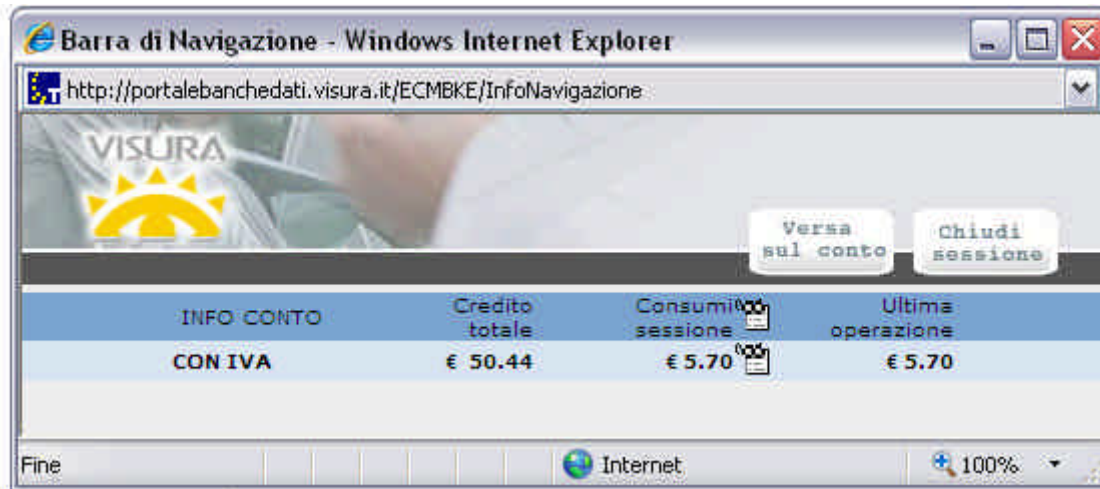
Barra di Navigazione - Windows Internet Explorer

http://portalebanchedati.visura.it/ECMBKE/InfoNavigazione

VISURA

Versa sul conto

Chiudi sessione

| INFO CONTO | Credito totale | Consumi sessione | Ultima operazione |
|---|---|---|---|
| CON IVA | € 50.44 | € 5.70 | € 5.70 |

Fine

Internet

100%